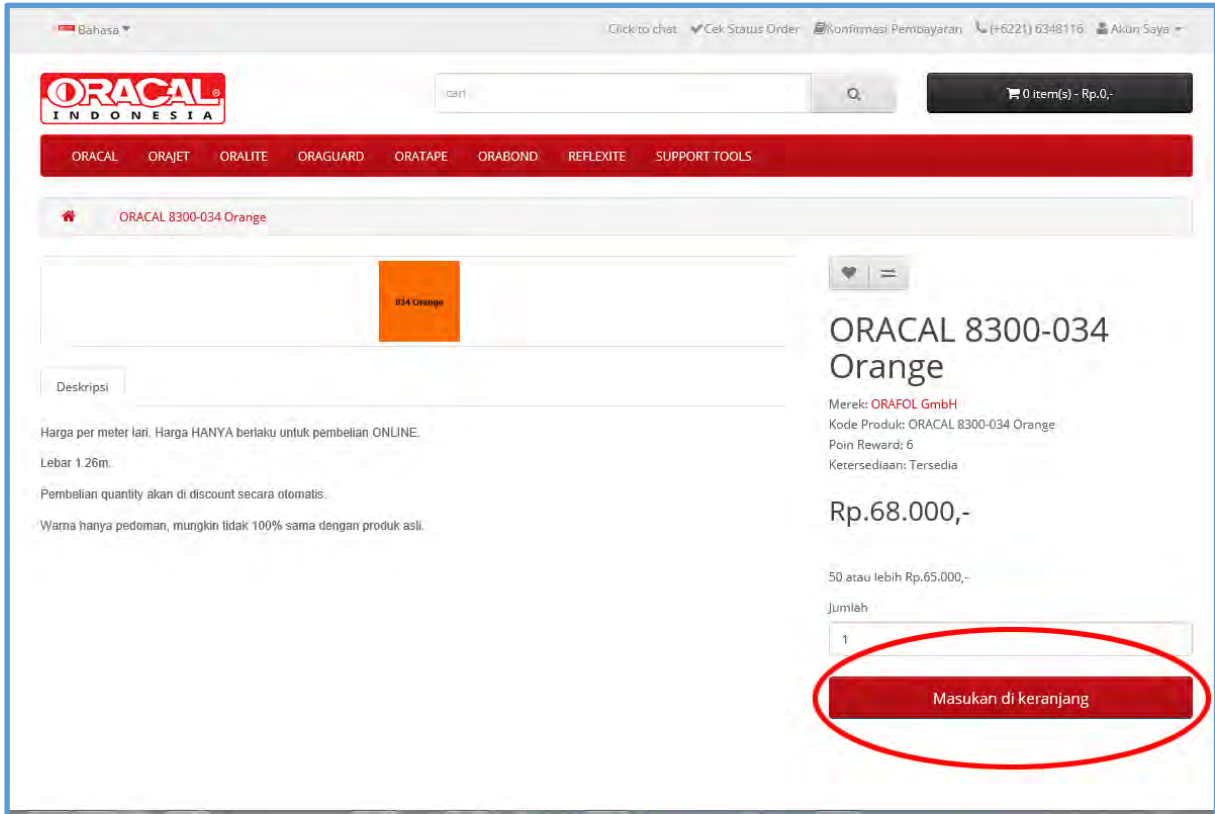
Bahasa ▾ Click to chat ✔Cek Status Order Konfirmasi Pembayaran (+6221) 6348116 Akun Saya ▾

ORACAL INDONESIA

cari

0 item(s) - Rp.0,-

ORACAL ORAJET ORALITE ORAGUARD ORATAPE ORABOND REFLEXITE SUPPORT TOOLS

ORACAL 8300-034 Orange

034 Orange

Deskripsi

Harga per meter lari. Harga HANYA berlaku untuk pembelian ONLINE.

Lebar 1.26m.

Pembelian quantity akan di discount secara otomatis.

Warna hanya pedoman, mungkin tidak 100% sama dengan produk asli.

ORACAL 8300-034 Orange

Merek: ORAFOL GmbH
Kode Produk: ORACAL 8300-034 Orange
Poin Reward: 6
Ketersediaan: Tersedia

Rp.68.000,-

50 atau lebih Rp.65.000,-

Jumlah

1

Masukan di keranjang